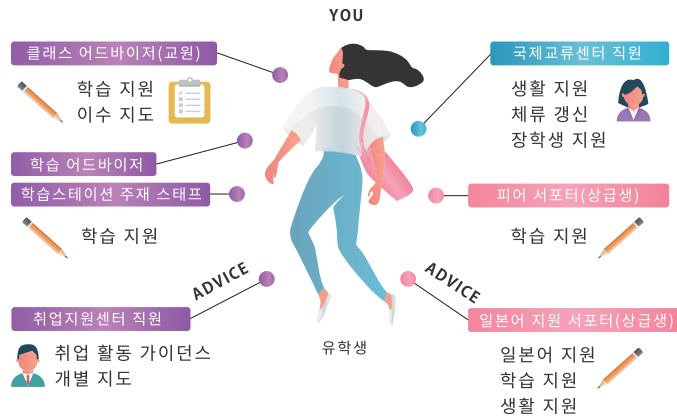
YOU

클래스 어드바이저(교원)

학습 지원
이수 지도

학습 어드바이저

학습스테이션 주재 스태프

학습 지원

ADVICE

취업지원센터 직원

취업 활동 가이던스
개별 지도

유학생

국제교류센터 직원

생활 지원
체류 갱신
장학생 지원

피어 서포터(상급생)

학습 지원

ADVICE

일본어 지원 서포터(상급생)

일본어 지원
학습 지원
생활 지원